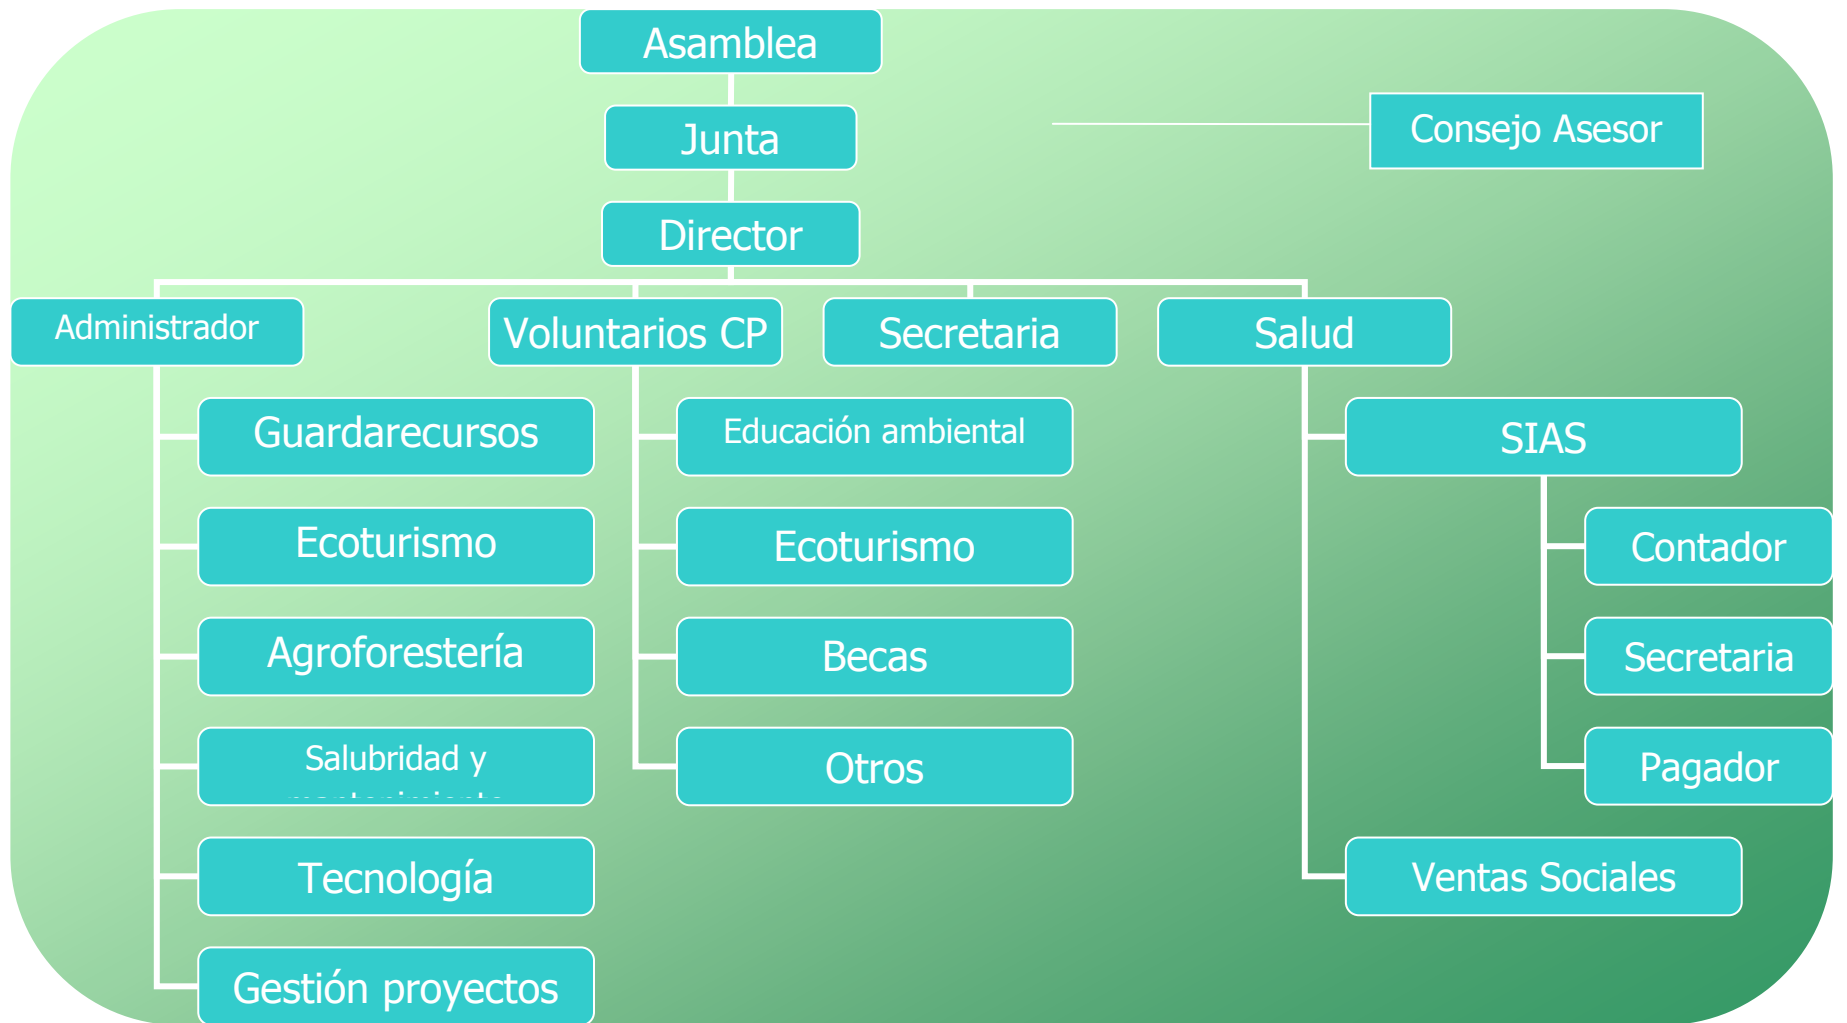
Asamblea
Junta
Consejo Asesor
Director
Administrador
Voluntarios CP
Secretaria
Salud
Guardarecursos
Ecoturismo
Agroforestería
Salubridad y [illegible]
Tecnología
Gestión proyectos
Educación ambiental
Ecoturismo
Becas
Otros
SIAS
Contador
Secretaria
Pagador
Ventas Sociales